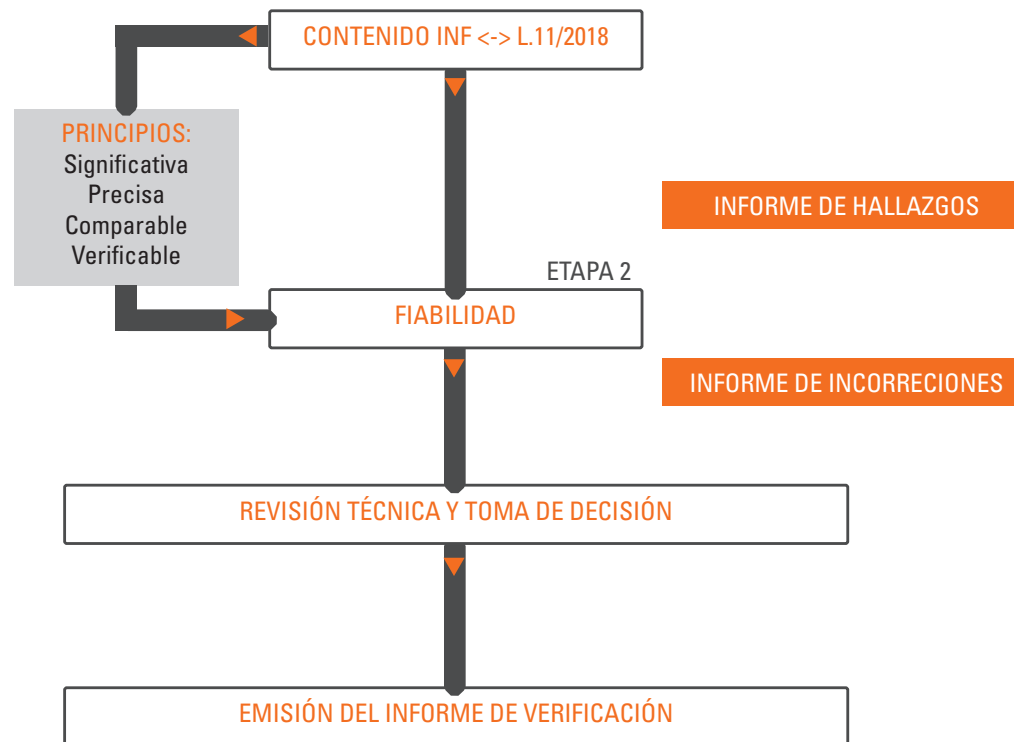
CONTENIDO INF <-> L.11/2018

PRINCIPIOS:
Significativa
Precisa
Comparable
Verificable

INFORME DE HALLAZGOS

ETAPA 2

FIABILIDAD

INFORME DE INCORRECIONES

REVISIÓN TÉCNICA Y TOMA DE DECISIÓN

EMISIÓN DEL INFORME DE VERIFICACIÓN